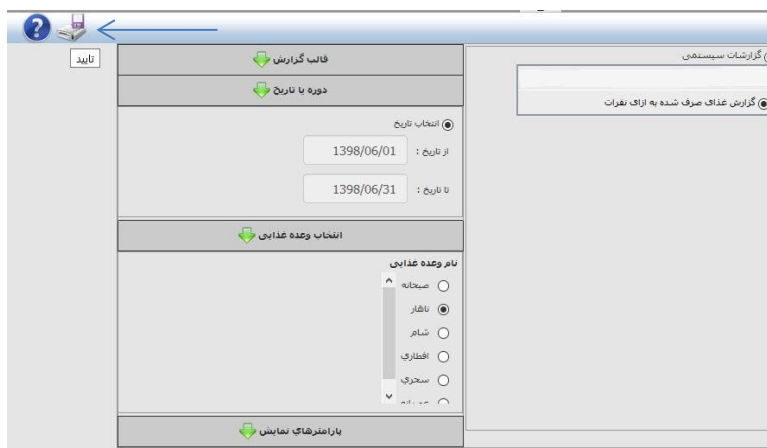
تایید

قالب گزارش

دوره یا تاریخ

انتخاب تاریخ

از تاریخ : 1398/06/01

تا تاریخ : 1398/06/31

انتخاب وعده غذایی

نام وعده غذایی

صبحانه

ناهار

شام

افطاری

سحری

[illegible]

پارامترهای نمایش

گزارشات سیستمی

گزارش غذای صرف شده به ازای نفرات